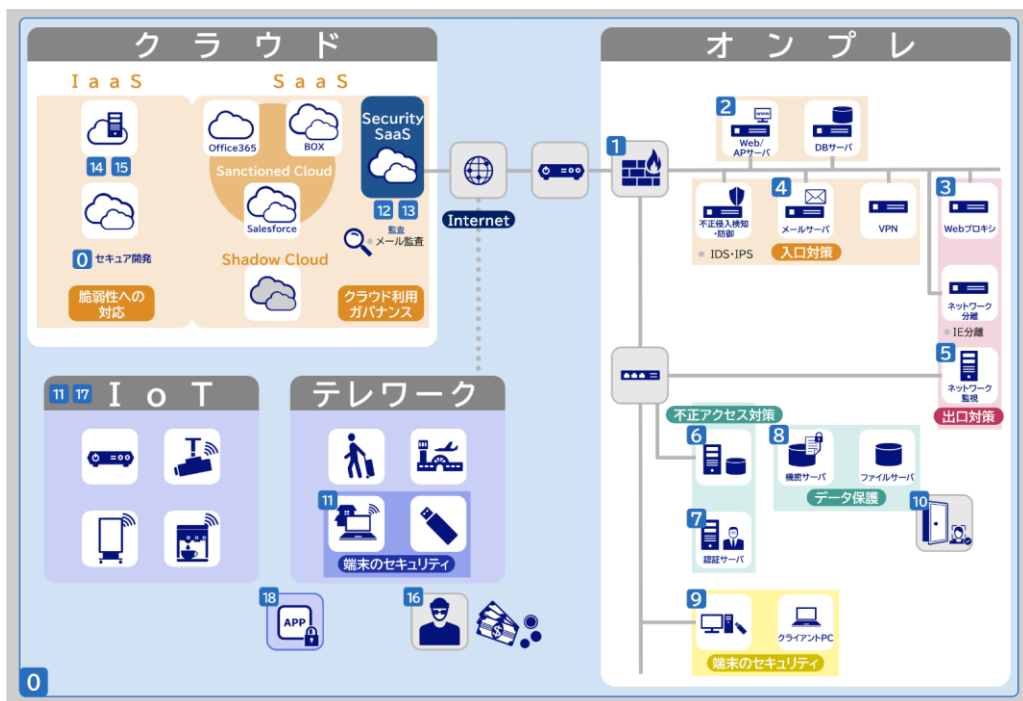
クラウド

IaaS

14 15

0 セキュア開発

脆弱性への対応

SaaS

Office365

BOX

Sanctioned Cloud

Salesforce

Shadow Cloud

Security SaaS

12 13

監査

メール監査

クラウド利用ガバナンス

Internet

オンプレ

1

2

Web/APサーバ

DBサーバ

不正侵入検知・防御

IDS・IPS

4

メールサーバ

VPN

入口対策

3

Webプロキシ

ネットワーク分離

IE分離

5

ネットワーク監視

出口対策

不正アクセス対策

6

8

機密サーバ

ファイルサーバ

データ保護

10

7

認証サーバ

9

クライアントPC

端末のセキュリティ

11 17 IoT

テレワーク

11

端末のセキュリティ

18

APP

16

0